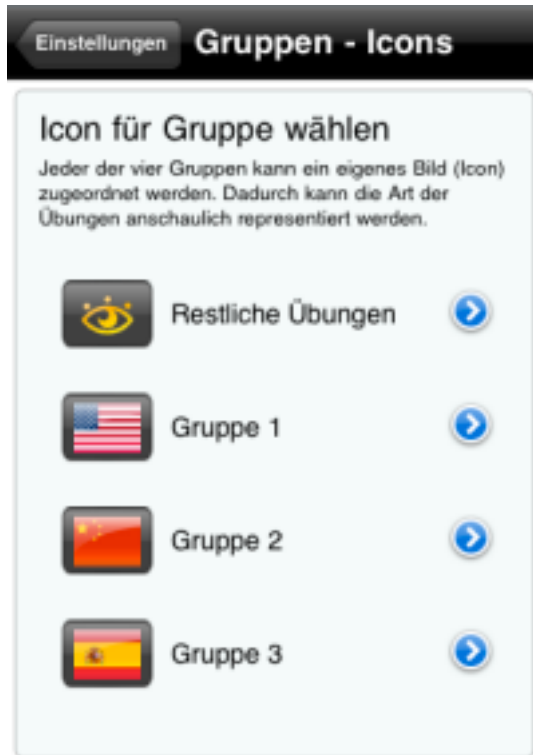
Einstellungen

Gruppen - Icons

Icon für Gruppe wählen

Jeder der vier Gruppen kann ein eigenes Bild (Icon) zugeordnet werden. Dadurch kann die Art der Übungen anschaulich representiert werden.

Restliche Übungen

Gruppe 1

Gruppe 2

Gruppe 3